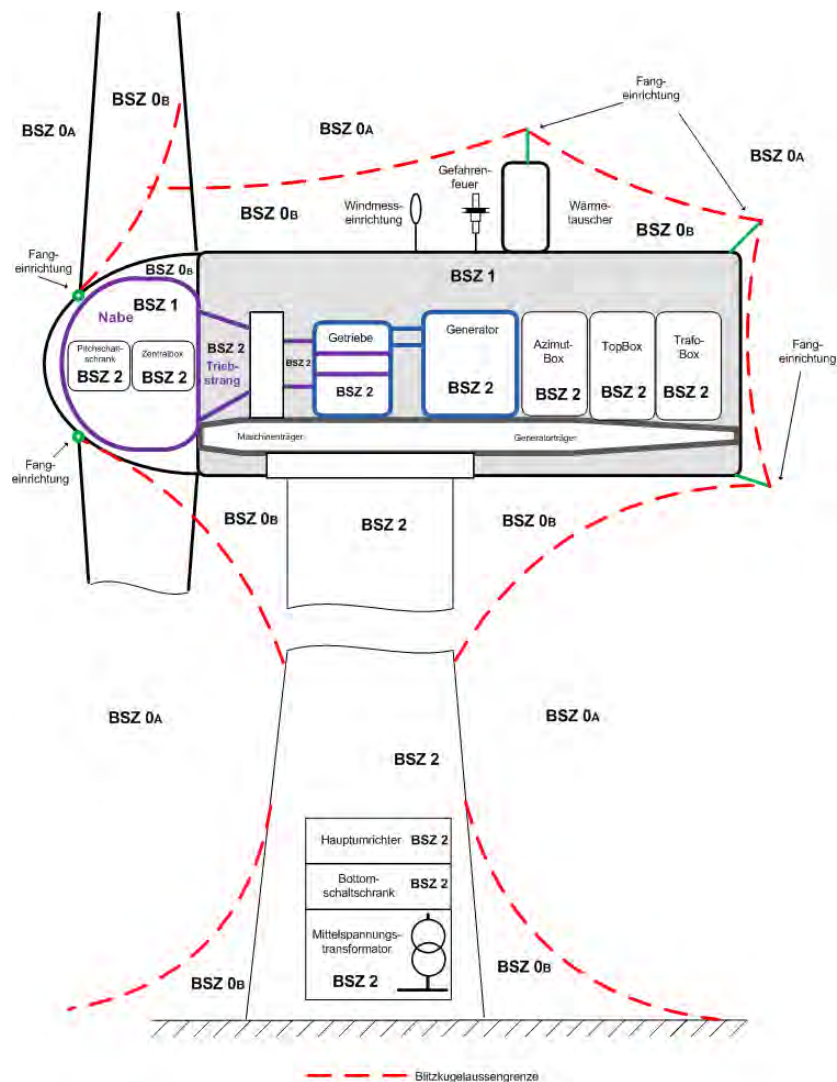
BSZ 0A
BSZ 0B
BSZ 0A
Fangeinrichtung
BSZ 0A
Gefahrenfeuer
Windmesseinrichtung
Wärmetauscher
BSZ 0B
BSZ 0B
Fangeinrichtung
BSZ 0B
BSZ 1
BSZ 1
Nabe
Pitchschaltschrank
BSZ 2
Zentralbox
BSZ 2
BSZ 2
Triebstrang
BSZ 2
Getriebe
BSZ 2
Generator
BSZ 2
Azimut-Box
BSZ 2
TopBox
BSZ 2
Trafo-Box
BSZ 2
Fangeinrichtung
Maschinenträger
Generatorträger
Fangeinrichtung
BSZ 0B
BSZ 2
BSZ 0B
BSZ 0A
BSZ 0A
BSZ 2
Hauptumrichter BSZ 2
Bottomschaltschrank BSZ 2
Mittelspannungstransformator
BSZ 2
BSZ 0B
BSZ 0B
Blitzkugelaussengrenze